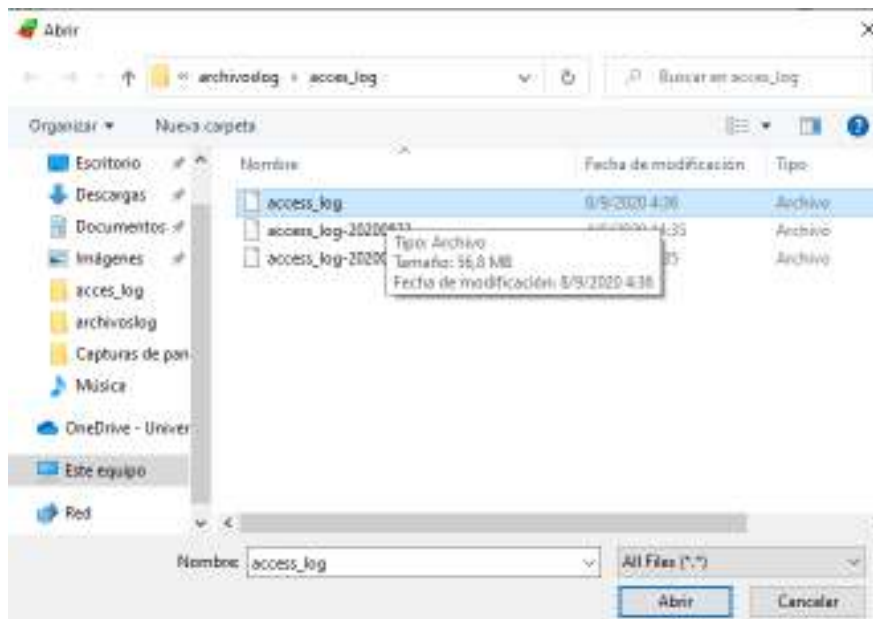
Abrir

« archivoslog › acces_log

Buscar en acces_log

Organizar ▾ Nueva carpeta

Escritorio
Descargas
Documentos
Imágenes
acces_log
archivoslog
Capturas de pan
Música
OneDrive - Univer
Este equipo
Red

| Nombre | Fecha de modificación | Tipo |
|---|---|---|
| access_log | 8/9/2020 4:38 | Archivo |
| access_log-20200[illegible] | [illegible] 14:35 | Archivo |
| access_log-2020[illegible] | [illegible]35 | Archivo |

Tipo: Archivo
Tamaño: 56,8 MB
Fecha de modificación: 8/9/2020 4:38

Nombre: access_log

All Files (*.*)

Abrir

Cancelar